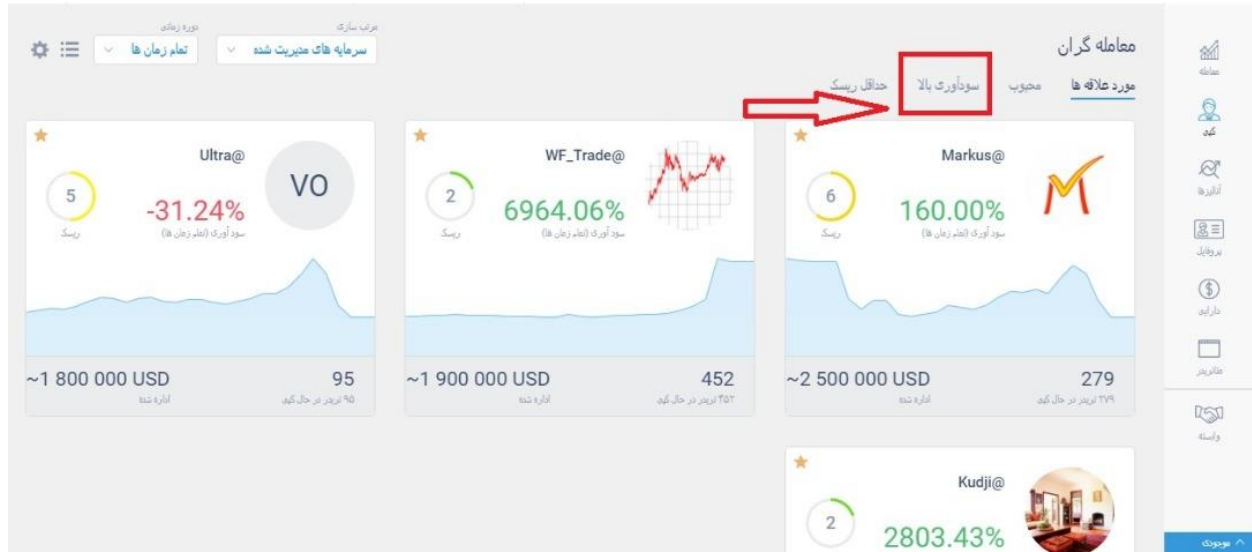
معامله گران

مورد علاقه ها
محبوب
سودآوری بالا
حداقل ریسک

مرتب سازی
سرمایه های مدیریت شده
دوره زمانی
تمام زمان ها

معامله
کپی
آنالیزها
پروفایل
دارایی
مانیتور
واسطه
موجودی

Markus@
6
ریسک
160.00%
سود آوری (تمام زمان ها)
~2 500 000 USD
اداره شده
279
۲۷۹ تریدر در حال کپی

WF_Trade@
2
ریسک
6964.06%
سود آوری (تمام زمان ها)
~1 900 000 USD
اداره شده
452
۴۵۲ تریدر در حال کپی

Ultra@
VO
5
ریسک
-31.24%
سود آوری (تمام زمان ها)
~1 800 000 USD
اداره شده
95
۹۵ تریدر در حال کپی

Kudji@
2
2803.43%